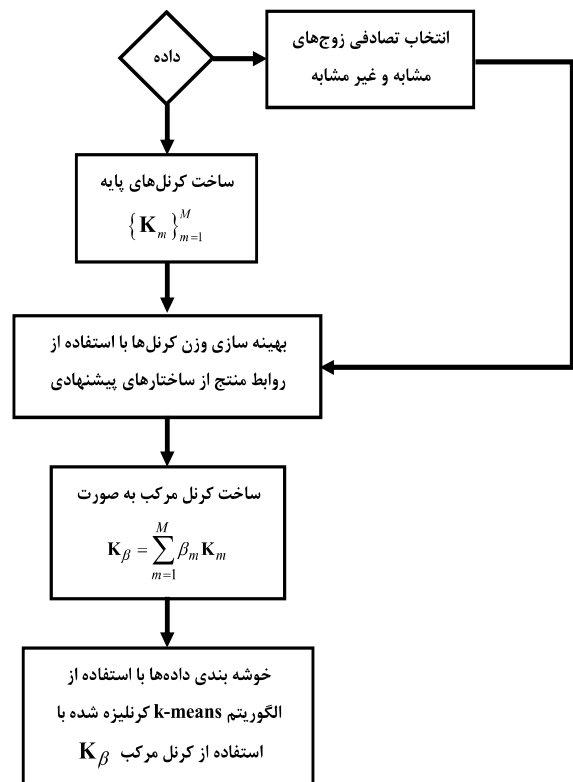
داده

انتخاب تصادفی زوج‌های مشابه و غیر مشابه

ساخت کرنل‌های پایه
$\left\{ \mathbf{K}_m \right\}_{m=1}^{M}$

بهینه سازی وزن کرنل‌ها با استفاده از روابط منتج از ساختارهای پیشنهادی

ساخت کرنل مرکب به صورت
$\mathbf{K}_\beta = \sum_{m=1}^{M} \beta_m \mathbf{K}_m$

خوشه بندی داده‌ها با استفاده از الگوریتم k-means کرنلیزه شده با استفاده از کرنل مرکب $\mathbf{K}_\beta$